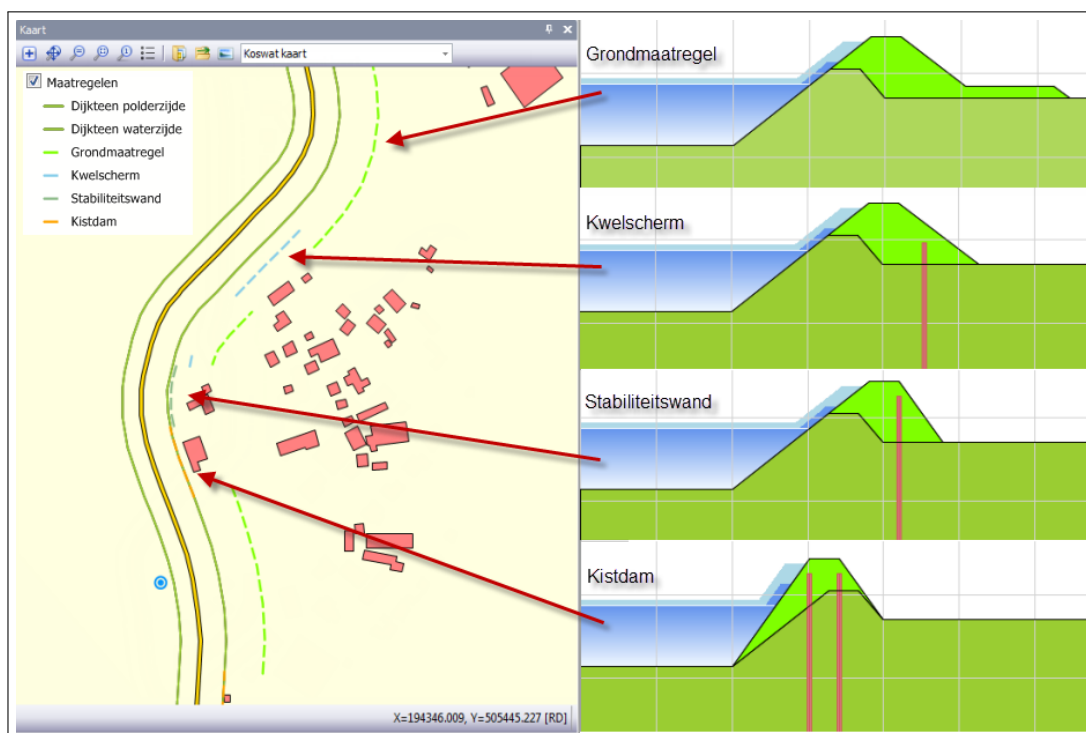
Kaart

Koswat kaart

Maatregelen

Dijkteen polderzijde

Dijkteen waterzijde

Grondmaatregel

Kwelscherm

Stabiliteitswand

Kistdam

X=194346.009, Y=505445.227 [RD]

Grondmaatregel

Kwelscherm

Stabiliteitswand

Kistdam